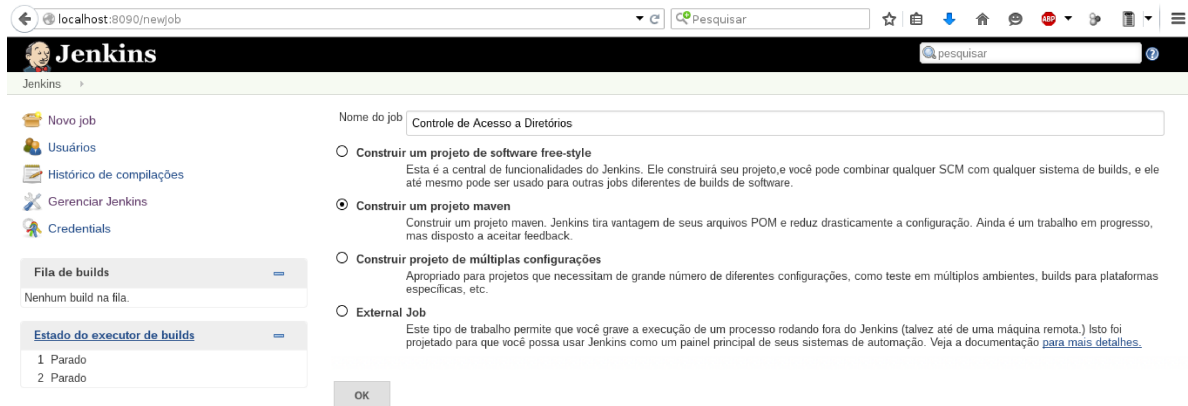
localhost:8090/newjob

Pesquisar

Jenkins

pesquisar

Jenkins

Novo job

Usuários

Histórico de compilações

Gerenciar Jenkins

Credentials

Fila de builds

Nenhum build na fila.

Estado do executor de builds

1 Parado

2 Parado

Nome do job Controle de Acesso a Diretórios

Construir um projeto de software free-style

Esta é a central de funcionalidades do Jenkins. Ele construirá seu projeto,e você pode combinar qualquer SCM com qualquer sistema de builds, e ele até mesmo pode ser usado para outras jobs diferentes de builds de software.

Construir um projeto maven

Construir um projeto maven. Jenkins tira vantagem de seus arquivos POM e reduz drasticamente a configuração. Ainda é um trabalho em progresso, mas disposto a aceitar feedback.

Construir projeto de múltiplas configurações

Apropriado para projetos que necessitam de grande número de diferentes configurações, como teste em múltiplos ambientes, builds para plataformas específicas, etc.

External Job

Este tipo de trabalho permite que você grave a execução de um processo rodando fora do Jenkins (talvez até de uma máquina remota.) Isto foi projetado para que você possa usar Jenkins como um painel principal de seus sistemas de automação. Veja a documentação para mais detalhes.

OK